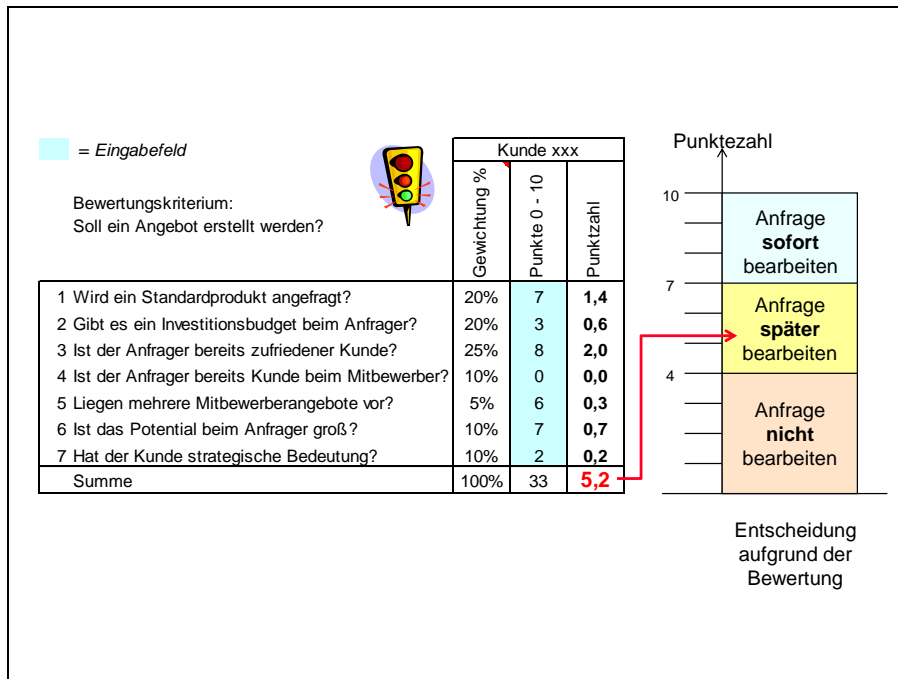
= *Eingabefeld*

Bewertungskriterium:
Soll ein Angebot erstellt werden?

| | Kunde xxx | | |
|---|---|---|---|
| | Gewichtung % | Punkte 0 - 10 | Punktzahl |
| 1 Wird ein Standardprodukt angefragt? | 20% | 7 | **1,4** |
| 2 Gibt es ein Investitionsbudget beim Anfrager? | 20% | 3 | **0,6** |
| 3 Ist der Anfrager bereits zufriedener Kunde? | 25% | 8 | **2,0** |
| 4 Ist der Anfrager bereits Kunde beim Mitbewerber? | 10% | 0 | **0,0** |
| 5 Liegen mehrere Mitbewerberangebote vor? | 5% | 6 | **0,3** |
| 6 Ist das Potential beim Anfrager groß? | 10% | 7 | **0,7** |
| 7 Hat der Kunde strategische Bedeutung? | 10% | 2 | **0,2** |
| Summe | 100% | 33 | **5,2** |

Punktezahl

10

Anfrage **sofort** bearbeiten

7

Anfrage **später** bearbeiten

4

Anfrage **nicht** bearbeiten

Entscheidung aufgrund der Bewertung